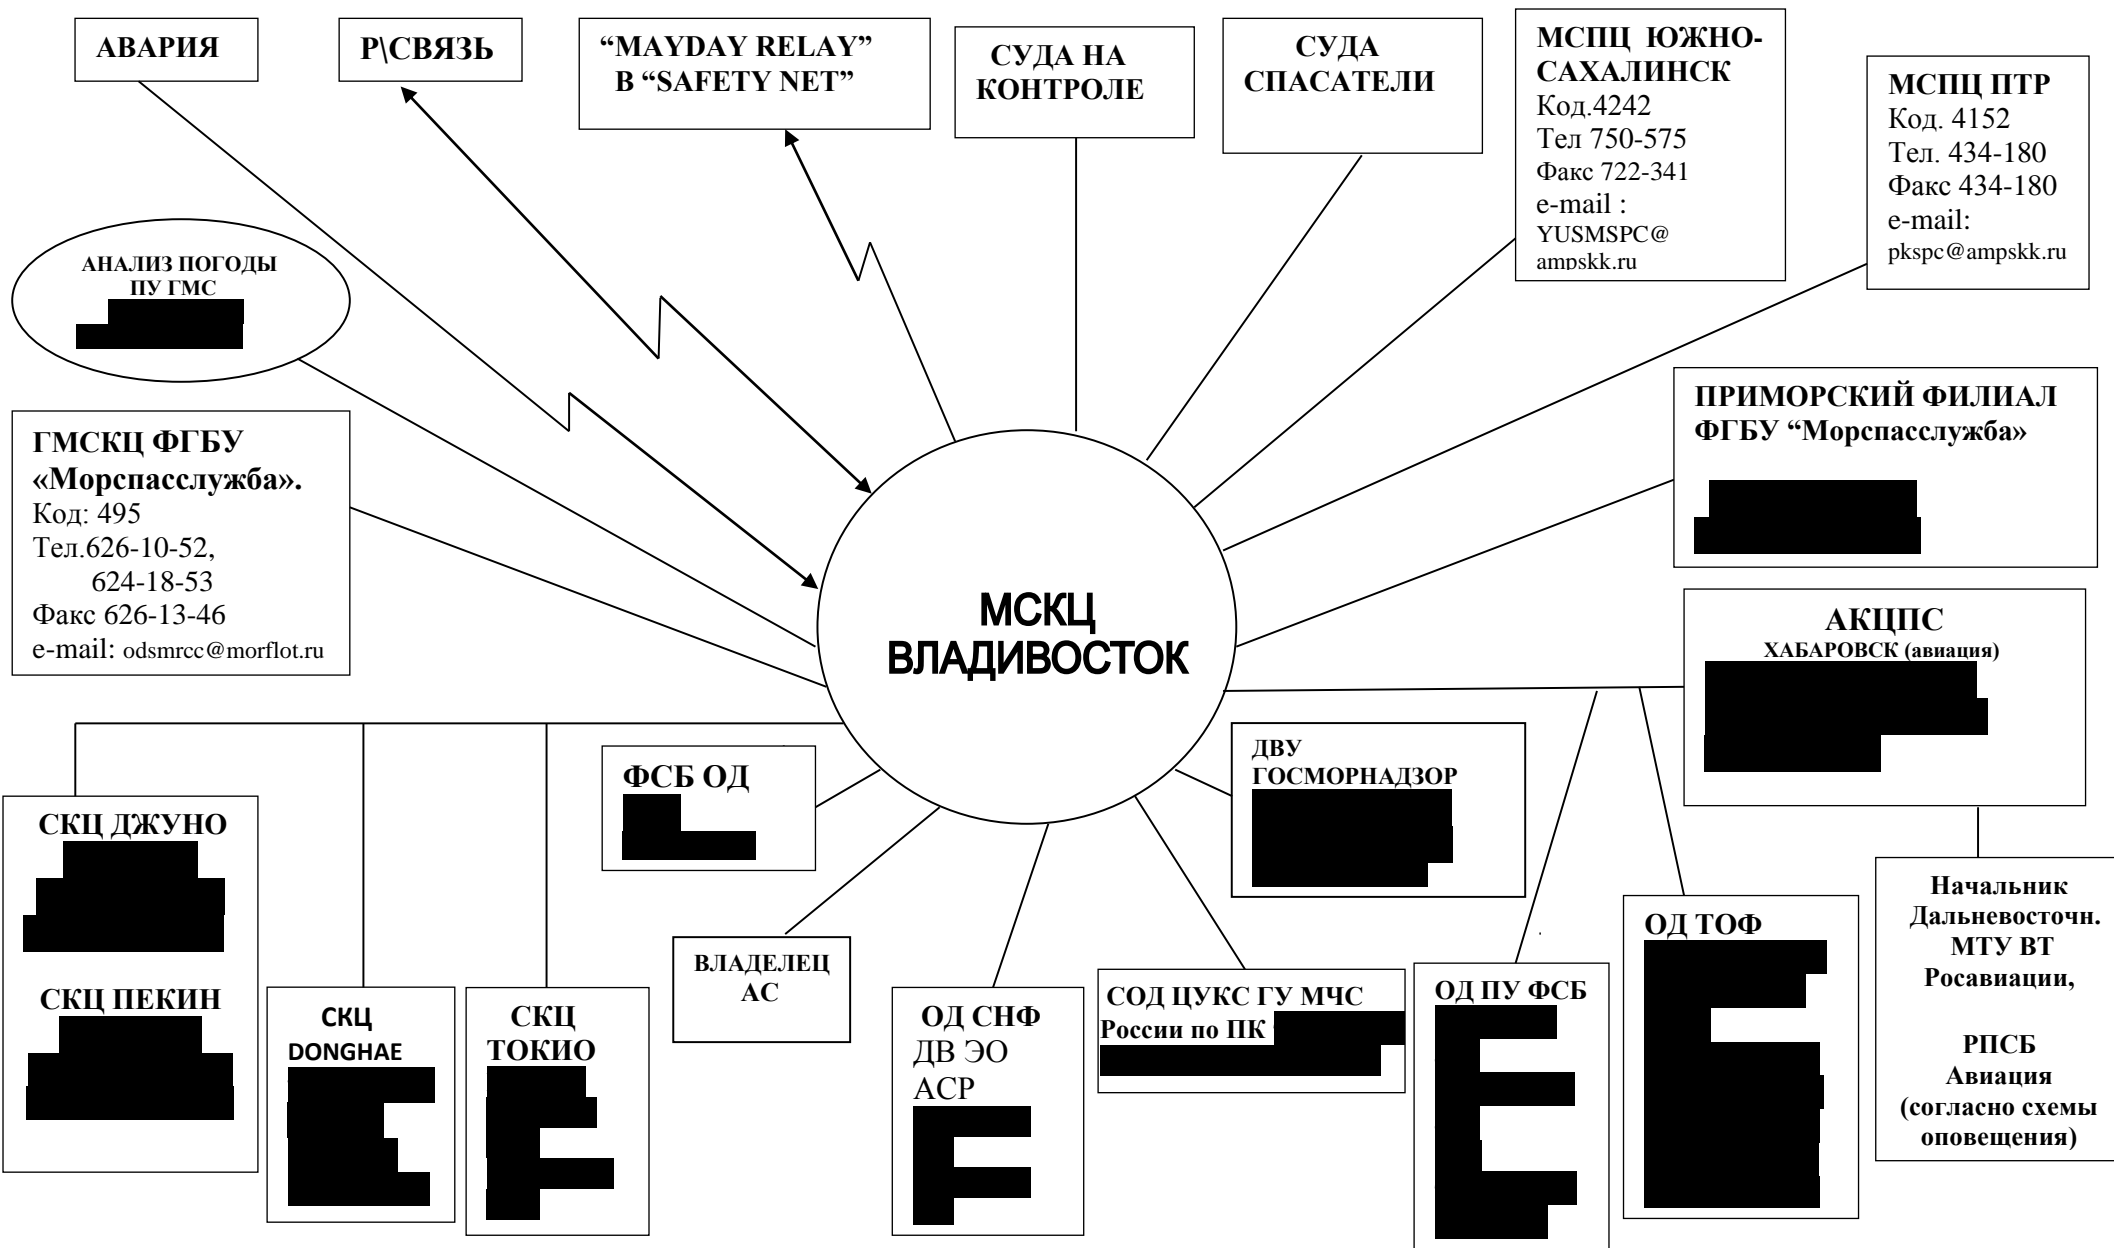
АВАРИЯ

Р\СВЯЗЬ

"MAYDAY RELAY" В "SAFETY NET"

СУДА НА КОНТРОЛЕ

СУДА СПАСАТЕЛИ

МСПЦ ЮЖНО-САХАЛИНСК
Код.4242
Тел 750-575
Факс 722-341
e-mail : YUSMSPC@ ampskk.ru

МСПЦ ПТР
Код. 4152
Тел. 434-180
Факс 434-180
e-mail: pkspc@ampskk.ru

АНАЛИЗ ПОГОДЫ ПУ ГМС
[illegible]

ГМСКЦ ФГБУ «Морспасслужба».
Код: 495
Тел.626-10-52, 624-18-53
Факс 626-13-46
e-mail: odsmrcc@morflot.ru

МСКЦ ВЛАДИВОСТОК

ПРИМОРСКИЙ ФИЛИАЛ ФГБУ "Морспасслужба"
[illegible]

АКЦПС
ХАБАРОВСК (авиация)
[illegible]

ФСБ ОД
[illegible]

ДВУ ГОСМОРНАДЗОР
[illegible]

СКЦ ДЖУНО
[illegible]

СКЦ ПЕКИН
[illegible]

СКЦ DONGHAE
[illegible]

СКЦ ТОКИО
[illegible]

ВЛАДЕЛЕЦ АС

ОД СНФ
ДВ ЭО
АСР
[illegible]

СОД ЦУКС ГУ МЧС России по ПК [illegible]

ОД ПУ ФСБ
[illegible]

ОД ТОФ
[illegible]

Начальник Дальневосточн. МТУ ВТ Росавиации,

РПСБ Авиация (согласно схемы оповещения)